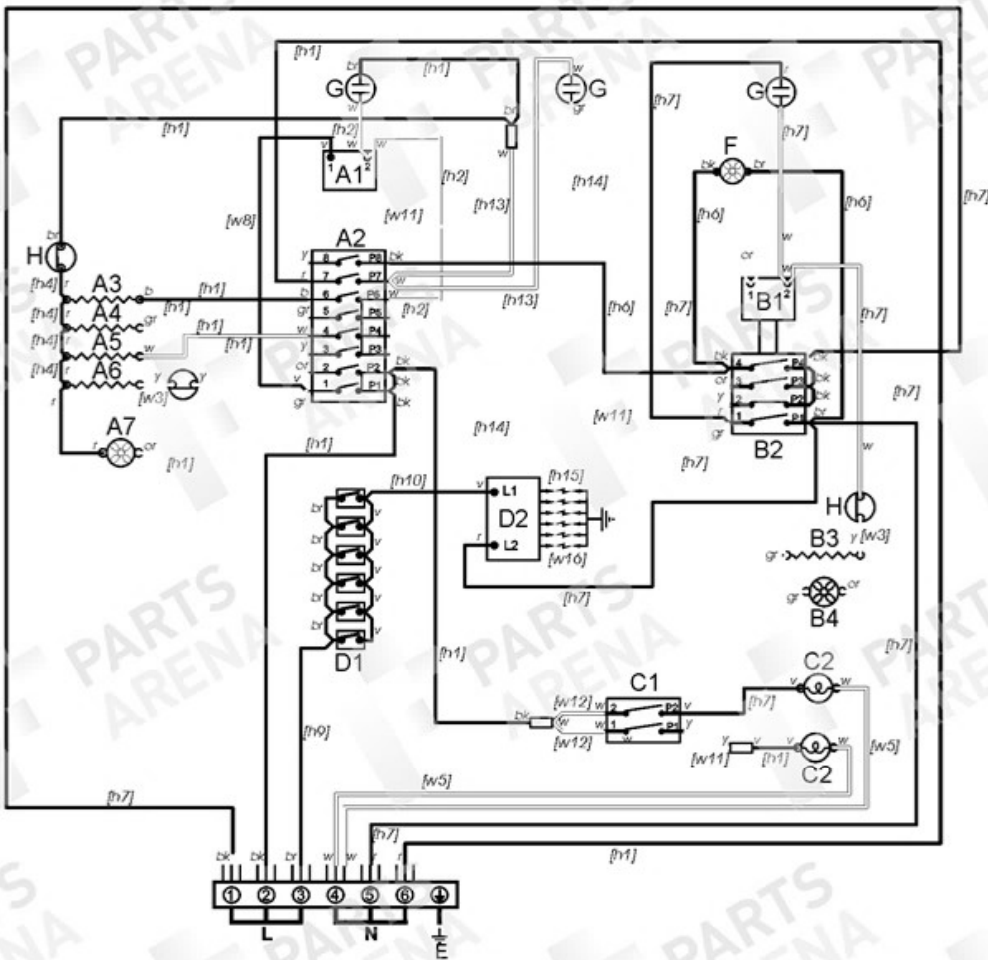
[h1] [h1] G br w w G gr br w [h1] [h2] v w w [h2] 1 A1 2 [h13] [h14] [w8] [w11] A2 y 8 P8 bk r 7 P7 w b 6 P6 w gr 5 P5 [h2] w 4 P4 y 3 P3 or 2 P2 bk 1 P1 bk gr bk

H br [h4] r A3 b [h1] [h4] r A4 gr [h1] [h4] r A5 w [h1] [h1] [h4] r A6 y y [w3] r A7 r or [h1] [h1]

[h7] G r [h7] F bk br [h6] [h6] w or w 1 B1 2 [h7] [h7] bk 4 P4 bk or 3 P3 bk y 2 P2 bk r 1 P1 br gr B2 [h6] [w11] [h14] [h7] [h7] [h7] w H y [w3] B3 gr B4 gr or

[h10] v L1 D2 r L2 [h15] [w16] br v br v br v br v br v br v D1 [h7] [h1]

C1 bk w [w12] w 2 P2 v w 1 P1 y [w12] w [h7] v C2 w y v [w11] [h1] v C2 w [w5] [h7] [h9] [w5] [h7] [h7] [h1]

bk bk br w w r r
1 2 3 4 5 6
L N E
PARTS ARENA